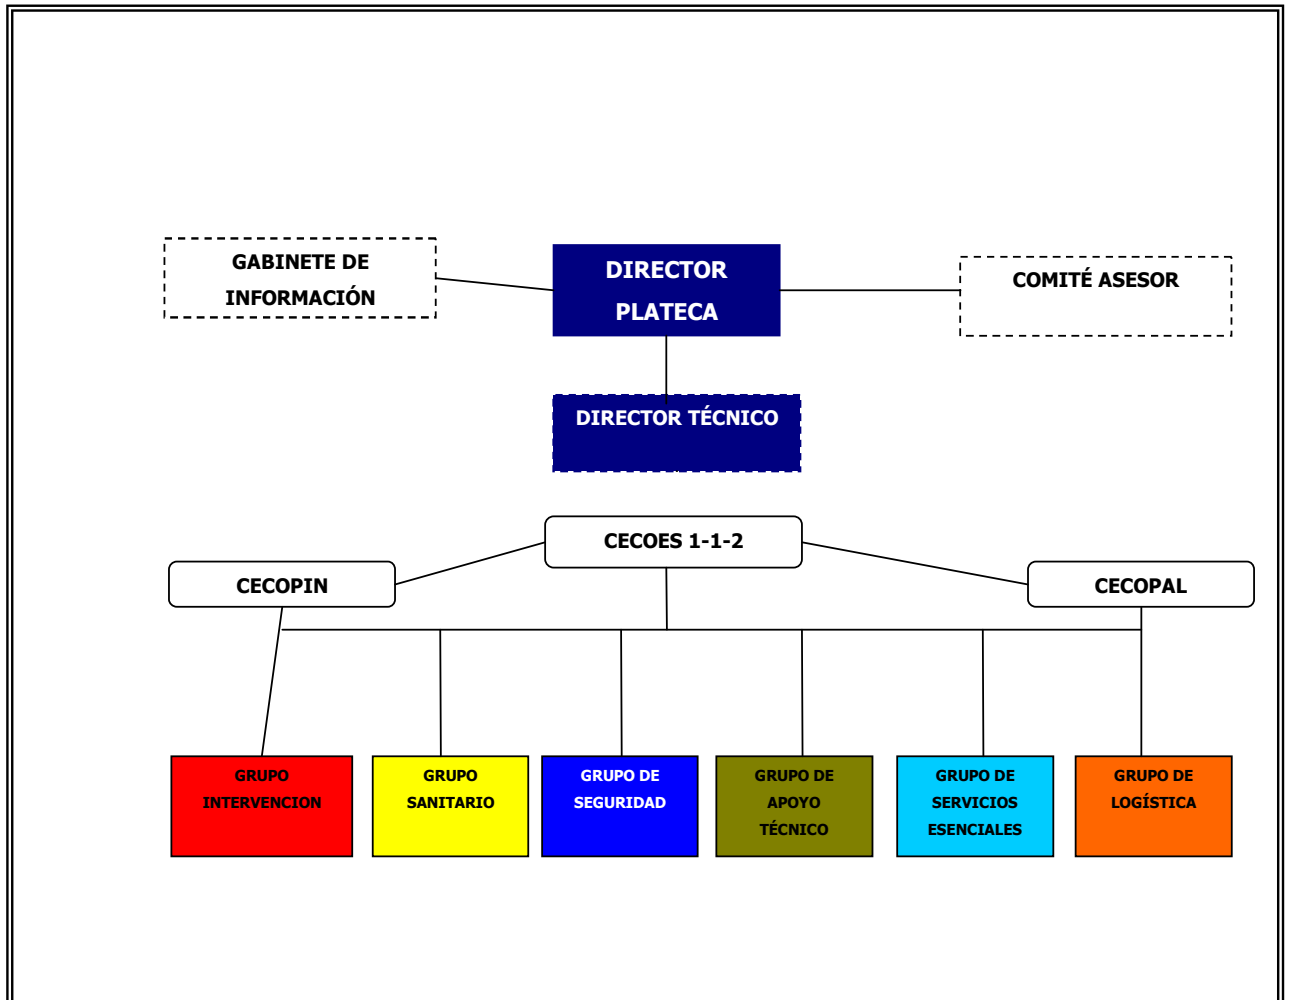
GABINETE DE INFORMACIÓN

DIRECTOR PLATECA

COMITÉ ASESOR

DIRECTOR TÉCNICO

CECOES 1-1-2

CECOPIN

CECOPAL

GRUPO INTERVENCION

GRUPO SANITARIO

GRUPO DE SEGURIDAD

GRUPO DE APOYO TÉCNICO

GRUPO DE SERVICIOS ESENCIALES

GRUPO DE LOGÍSTICA